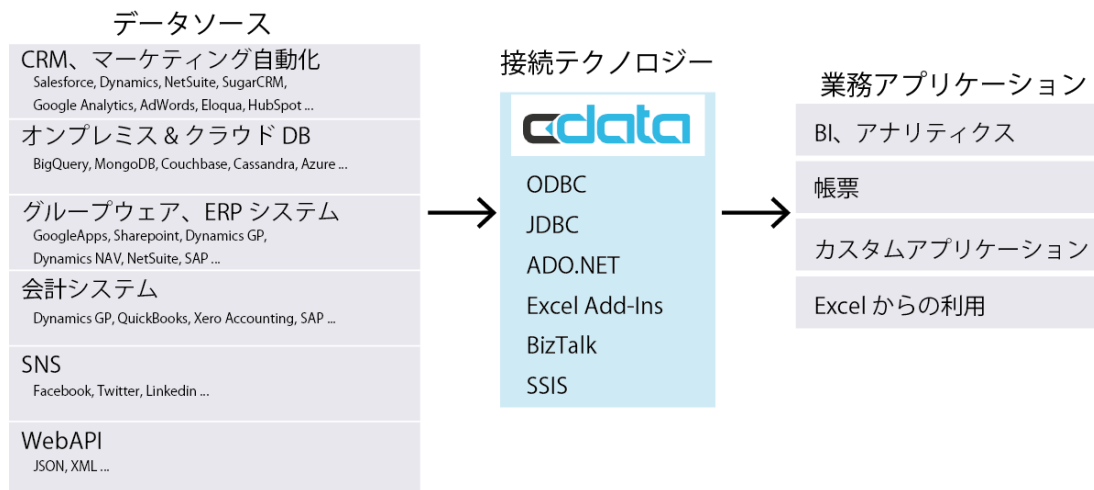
データソース

CRM、マーケティング自動化
Salesforce, Dynamics, NetSuite, SugarCRM, Google Analytics, AdWords, Eloqua, HubSpot ...

オンプレミス & クラウド DB
BigQuery, MongoDB, Couchbase, Cassandra, Azure ...

グループウェア、ERP システム
GoogleApps, Sharepoint, Dynamics GP, Dynamics NAV, NetSuite, SAP ...

会計システム
Dynamics GP, QuickBooks, Xero Accounting, SAP ...

SNS
Facebook, Twitter, Linkedin ...

WebAPI
JSON, XML ...

接続テクノロジー

cdata

ODBC
JDBC
ADO.NET
Excel Add-Ins
BizTalk
SSIS

業務アプリケーション

BI、アナリティクス

帳票

カスタムアプリケーション

Excel からの利用